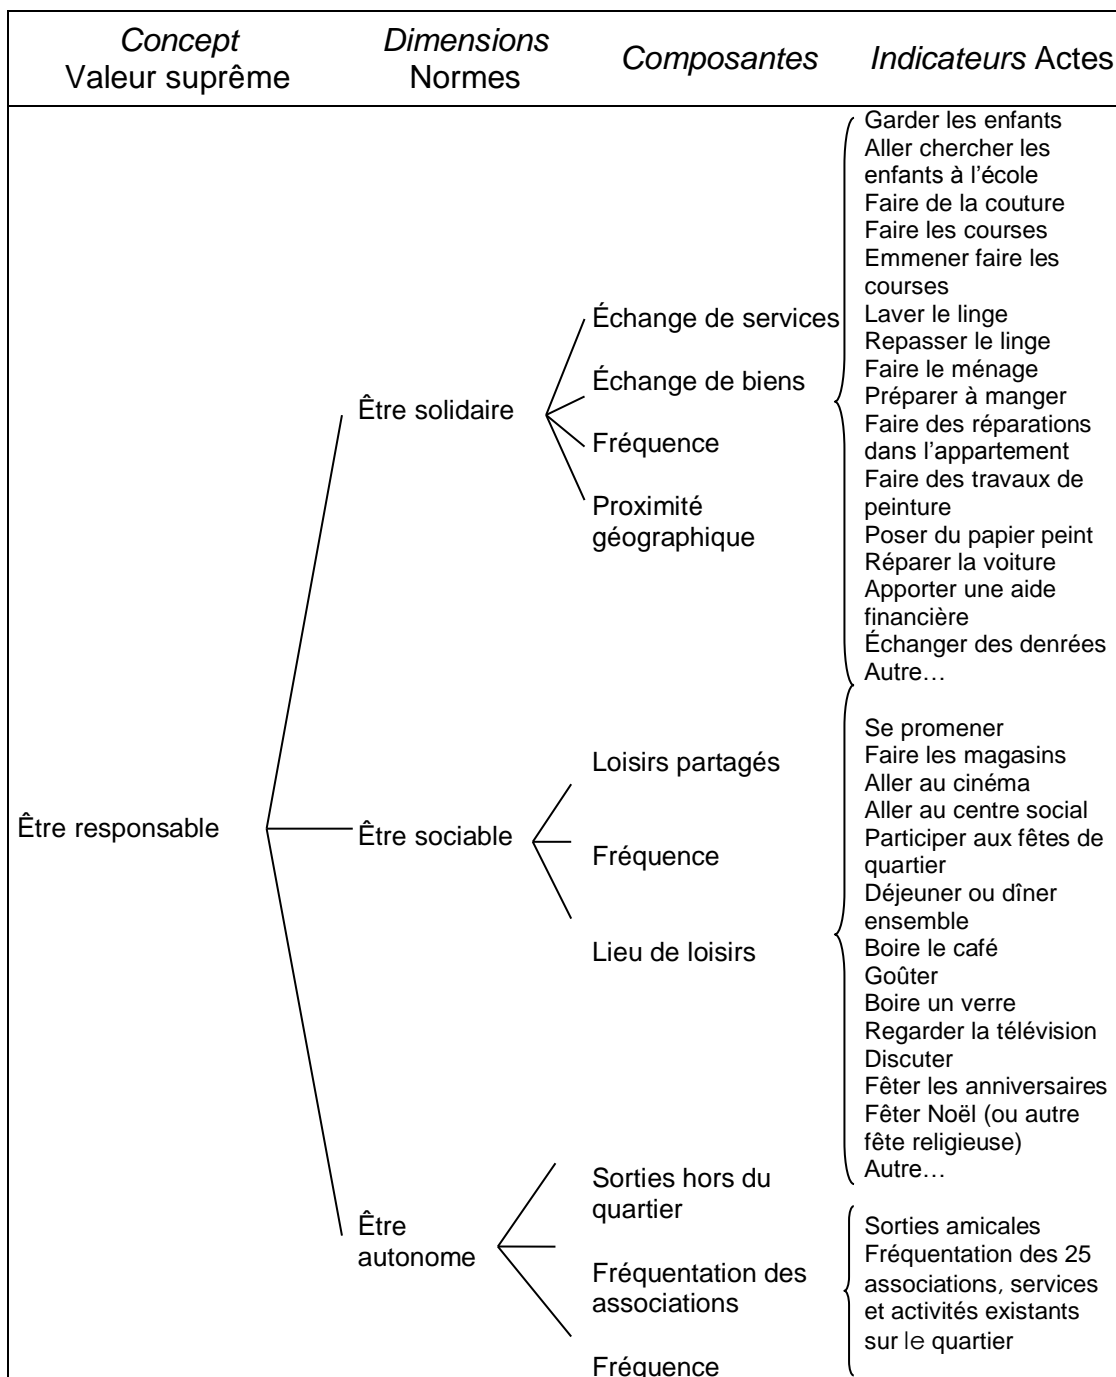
*Concept* Valeur suprême | *Dimensions* Normes | *Composantes* | *Indicateurs* Actes

Être responsable

Être solidaire

Échange de services
Échange de biens
Fréquence
Proximité géographique

Garder les enfants
Aller chercher les enfants à l'école
Faire de la couture
Faire les courses
Emmener faire les courses
Laver le linge
Repasser le linge
Faire le ménage
Préparer à manger
Faire des réparations dans l'appartement
Faire des travaux de peinture
Poser du papier peint
Réparer la voiture
Apporter une aide financière
Échanger des denrées
Autre…

Être sociable

Loisirs partagés
Fréquence
Lieu de loisirs

Se promener
Faire les magasins
Aller au cinéma
Aller au centre social
Participer aux fêtes de quartier
Déjeuner ou dîner ensemble
Boire le café
Goûter
Boire un verre
Regarder la télévision
Discuter
Fêter les anniversaires
Fêter Noël (ou autre fête religieuse)
Autre…

Être autonome

Sorties hors du quartier
Fréquentation des associations
Fréquence

Sorties amicales
Fréquentation des 25 associations, services et activités existants sur le quartier